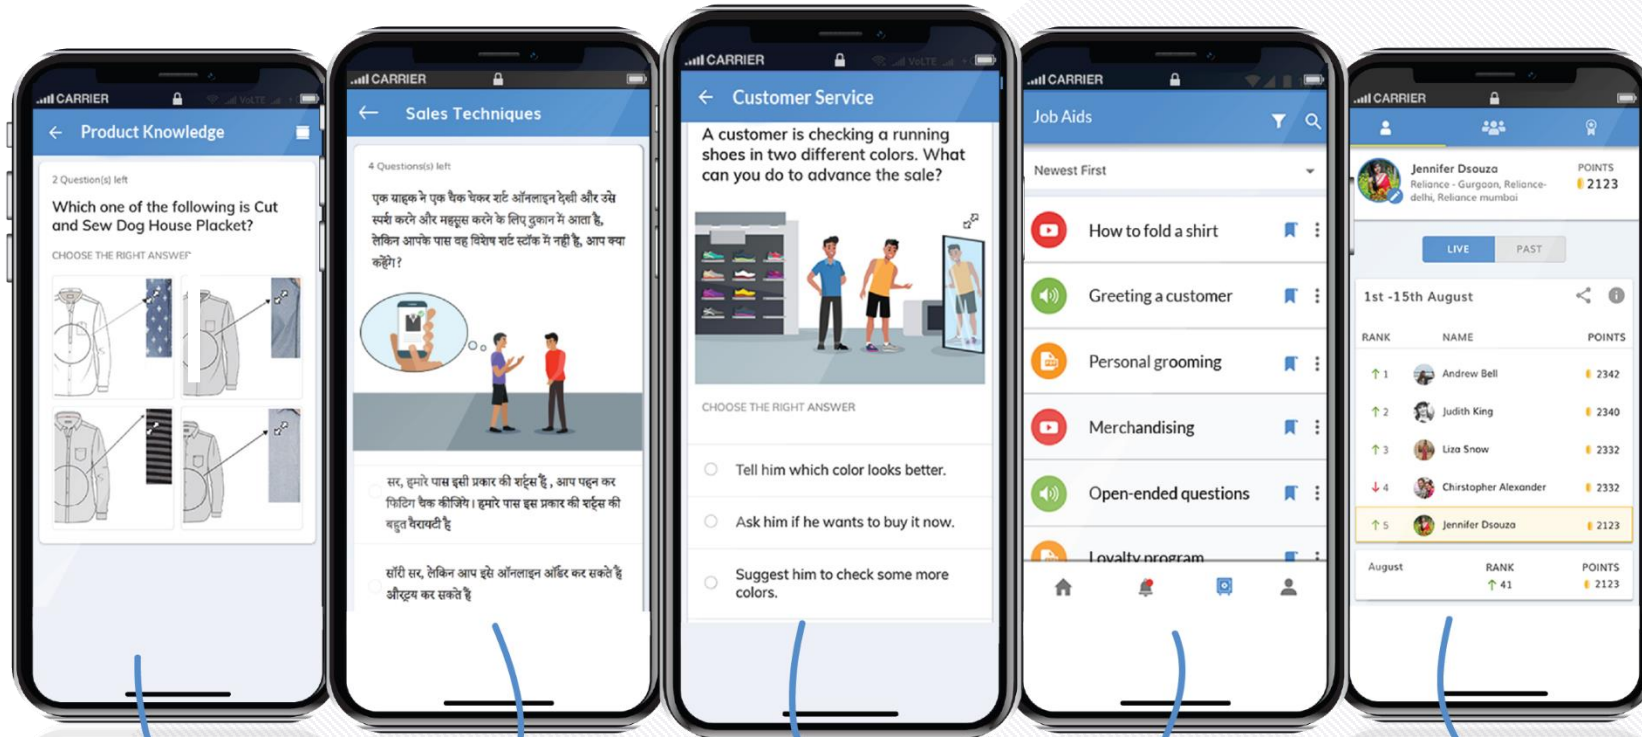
CARRIER

Product Knowledge

2 Question(s) left

Which one of the following is Cut and Sew Dog House Placket?

CHOOSE THE RIGHT ANSWER

CARRIER

Sales Techniques

4 Questions(s) left

एक ग्राहक ने एक चैक चेकर शर्ट ऑनलाइन देखी और उसे स्पर्श करने और महसूस करने के लिए दुकान में आता है, लेकिन आपके पास वह विशेष शर्ट स्टॉक में नहीं है, आप क्या करेंगे?

सर, हमारे पास इसी प्रकार की शर्ट्स हैं, आप पहन कर फिटिंग चैक कीजिये। हमारे पास इस प्रकार की शर्ट्स की बहुत वैरायटी है

सॉरी सर, लेकिन आप इसे ऑनलाइन ऑर्डर कर सकते हैं और ट्राई कर सकते हैं

CARRIER

Customer Service

A customer is checking a running shoes in two different colors. What can you do to advance the sale?

CHOOSE THE RIGHT ANSWER

Tell him which color looks better.

Ask him if he wants to buy it now.

Suggest him to check some more colors.

CARRIER

Job Aids

Newest First

How to fold a shirt

Greeting a customer

Personal grooming

Merchandising

Open-ended questions

Loyalty program

CARRIER

Jennifer Dsouza
Reliance - Gurgaon, Reliance-delhi, Reliance mumbai

POINTS
2123

LIVE PAST

1st -15th August

| RANK | NAME | POINTS |
|---|---|---|
| 1 | Andrew Bell | 2342 |
| 2 | Judith King | 2340 |
| 3 | Liza Snow | 2332 |
| 4 | Chirstopher Alexander | 2332 |
| 5 | Jennifer Dsouza | 2123 |

August RANK 41 POINTS 2123